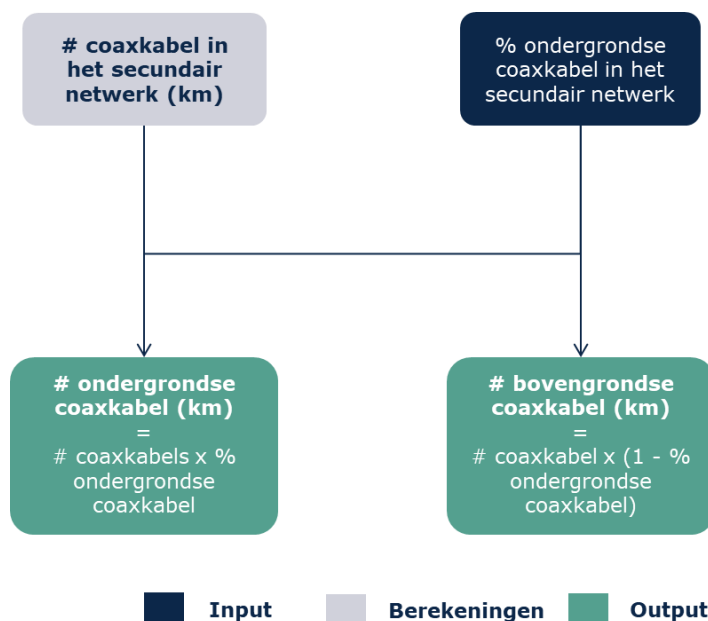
# coaxkabel in het secundair netwerk (km)

% ondergrondse coaxkabel in het secundair netwerk

# ondergrondse coaxkabel (km)
=
# coaxkabels x % ondergrondse coaxkabel

# bovengrondse coaxkabel (km)
=
# coaxkabel x (1 - % ondergrondse coaxkabel)

Input
Berekeningen
Output